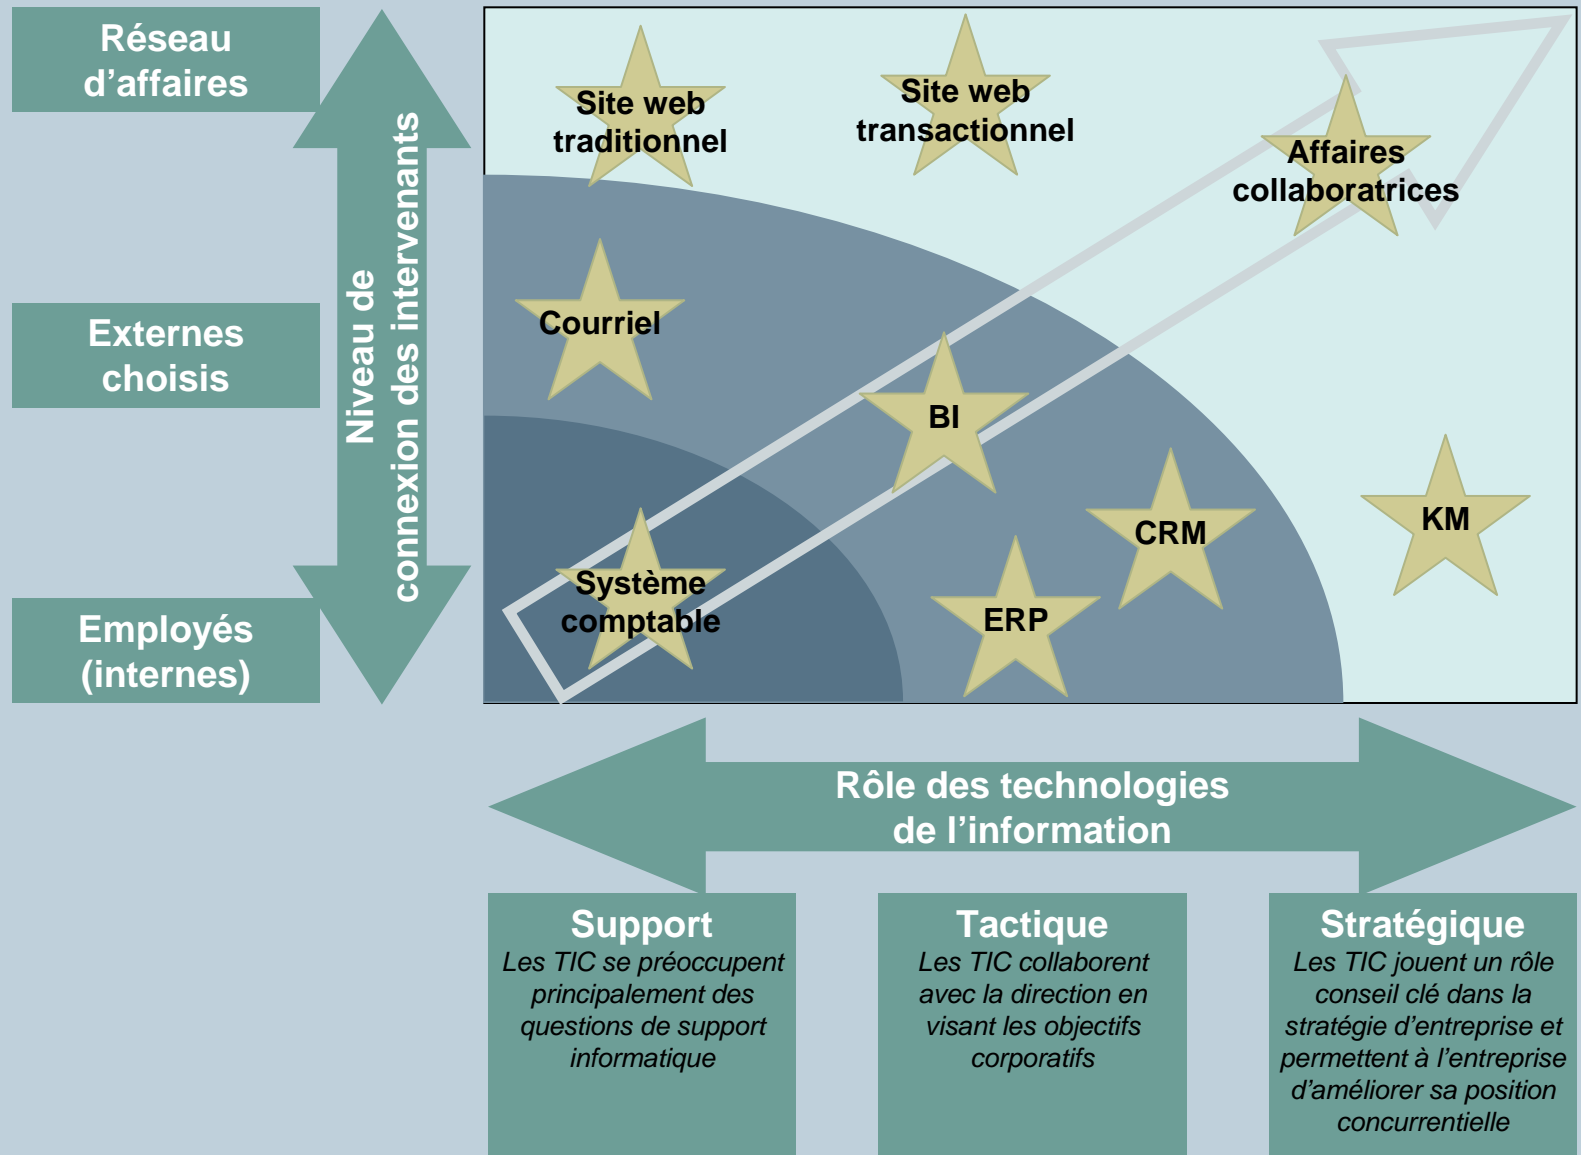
Réseau d’affaires

Externes choisis

Employés (internes)

Niveau de connexion des intervenants

Site web traditionnel

Site web transactionnel

Affaires collaboratrices

Courriel

BI

CRM

KM

Système comptable

ERP

Rôle des technologies de l’information

Support
Les TIC se préoccupent principalement des questions de support informatique

Tactique
Les TIC collaborent avec la direction en visant les objectifs corporatifs

Stratégique
Les TIC jouent un rôle conseil clé dans la stratégie d’entreprise et permettent à l’entreprise d’améliorer sa position concurrentielle